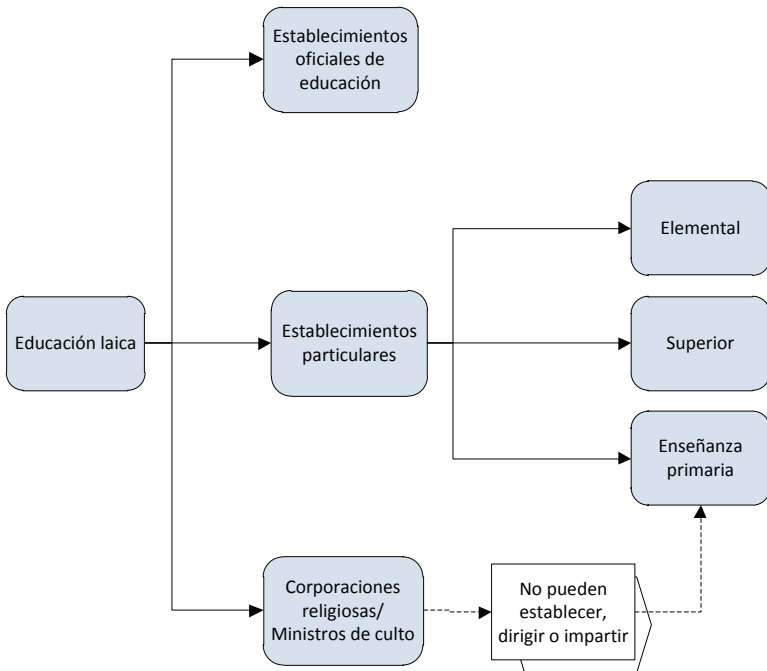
Educación laica

Establecimientos oficiales de educación

Establecimientos particulares

Elemental

Superior

Enseñanza primaria

Corporaciones religiosas/ Ministros de culto

No pueden establecer, dirigir o impartir